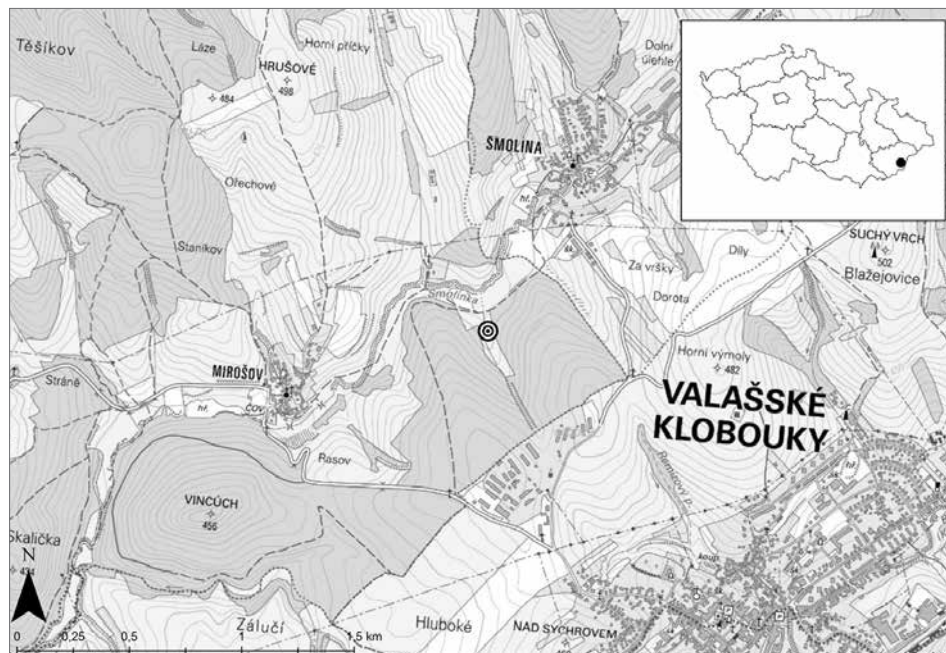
Těšíkov
Láze
Horní příčky
HRUŠOVÉ
498
484
Dolní úlehle
SMOLINA
Ořechové
Staníkov
hř.
SUCHÝ VRCH
502
Blažejovice
Díly
Za vršky
Smolinka
Dorota
Horní výmoly
482
Stráně
MIROŠOV
hř.
ČOV
VALAŠSKÉ
KLOBOUKY
Rasov
VINCŮCH
455
Skalička
N
434
Zálučí
Hluboké
NAD SYCHROVEM
0
0,25
0,5
1,5 km